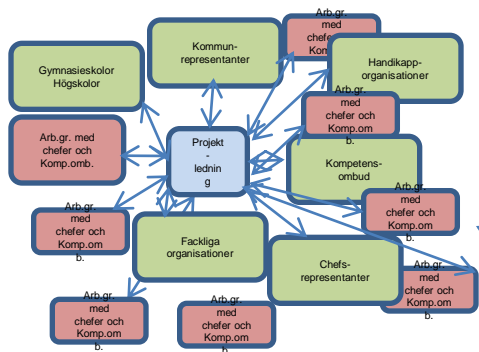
Gymnasieskolor Högskolor

Kommun-representanter

Arb.gr. med chefer och Komp.

Handikapp-organisationer

Arb.gr. med chefer och Komp.omb.

Projekt-ledning

Arb.gr. med chefer och Komp.om

Kompetens-ombud

Arb.gr. med chefer och Komp.om b.

Arb.gr. med chefer och Komp.om b.

Fackliga organisationer

Chefs-representanter

Arb.gr. med chefer och Komp.om b.

Arb.gr. med chefer och Komp.om b.

Arb.gr. med chefer och Komp.om b.